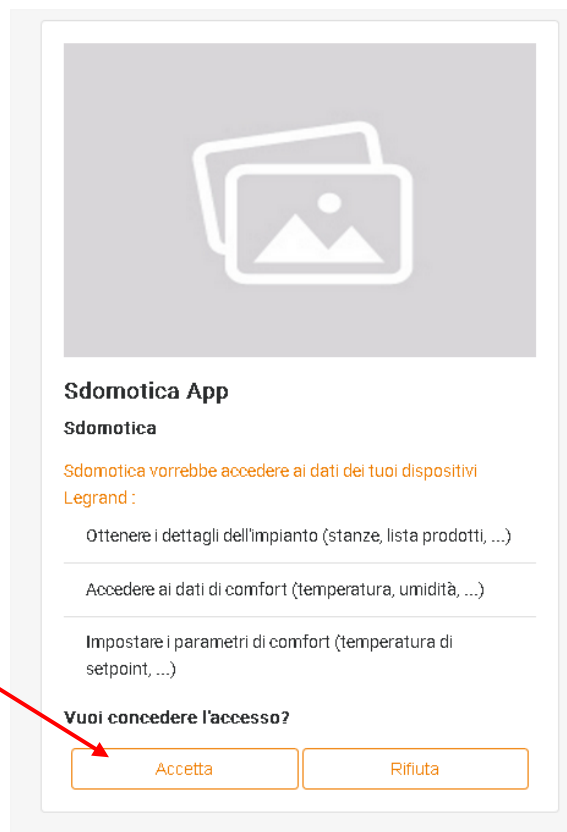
Sdomotica App

Sdomotica

Sdomotica vorrebbe accedere ai dati dei tuoi dispositivi Legrand :

Ottenere i dettagli dell'impianto (stanze, lista prodotti, ...)

Accedere ai dati di comfort (temperatura, umidità, ...)

Impostare i parametri di comfort (temperatura di setpoint, ...)

Vuoi concedere l'accesso?

Accetta

Rifiuta